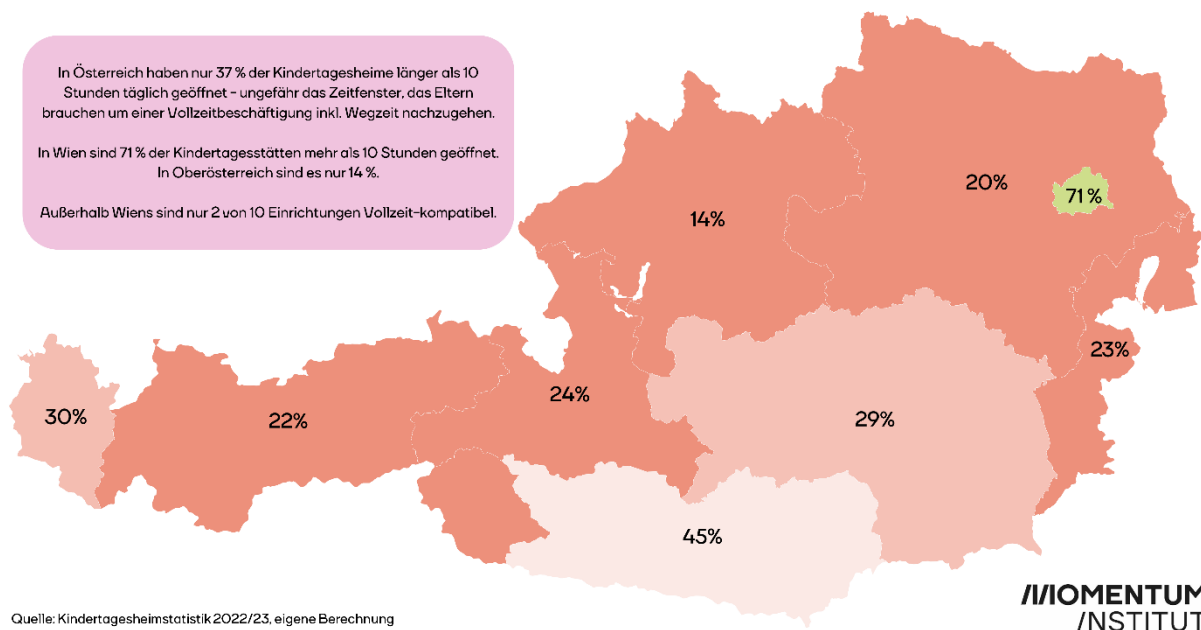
In Österreich haben nur 37 % der Kindertagesheime länger als 10 Stunden täglich geöffnet - ungefähr das Zeitfenster, das Eltern brauchen um einer Vollzeitbeschäftigung inkl. Wegzeit nachzugehen.

In Wien sind 71 % der Kindertagesstätten mehr als 10 Stunden geöffnet. In Oberösterreich sind es nur 14 %.

Außerhalb Wiens sind nur 2 von 10 Einrichtungen Vollzeit-kompatibel.

20%

71 %

14%

23%

30%

22%

24%

29%

45%

Quelle: Kindertagesheimstatistik 2022/23, eigene Berechnung

MOMENTUM INSTITUT